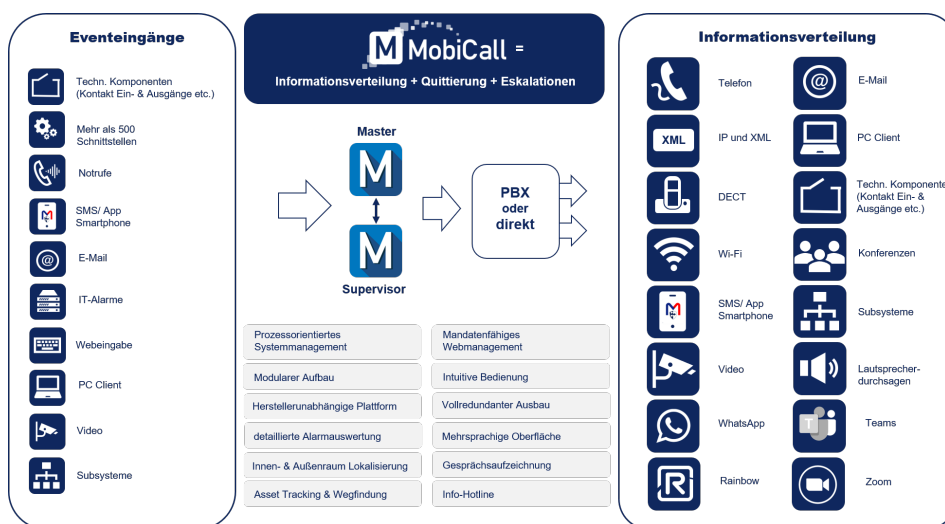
Eventeingänge

Techn. Komponenten (Kontakt Ein- & Ausgänge etc.)

Mehr als 500 Schnittstellen

Notrufe

SMS/ App Smartphone

E-Mail

IT-Alarme

Webeingabe

PC Client

Video

Subsysteme

M MobiCall =

Informationsverteilung + Quittierung + Eskalationen

Master

M

M

Supervisor

PBX oder direkt

| Prozessorientiertes Systemmanagement | Mandatenfähiges Webmanagement |
|---|---|
| Modularer Aufbau | Intuitive Bedienung |
| Herstellerunabhängige Plattform | Vollredundanter Ausbau |
| detaillierte Alarmauswertung | Mehrsprachige Oberfläche |
| Innen- & Außenraum Lokalisierung | Gesprächsaufzeichnung |
| Asset Tracking & Wegfindung | Info-Hotline |

Informationsverteilung

Telefon

E-Mail

XML

IP und XML

PC Client

DECT

Techn. Komponenten (Kontakt Ein- & Ausgänge etc.)

Wi-Fi

Konferenzen

SMS/ App Smartphone

Subsysteme

Video

Lautsprecher-durchsagen

WhatsApp

Teams

Rainbow

Zoom